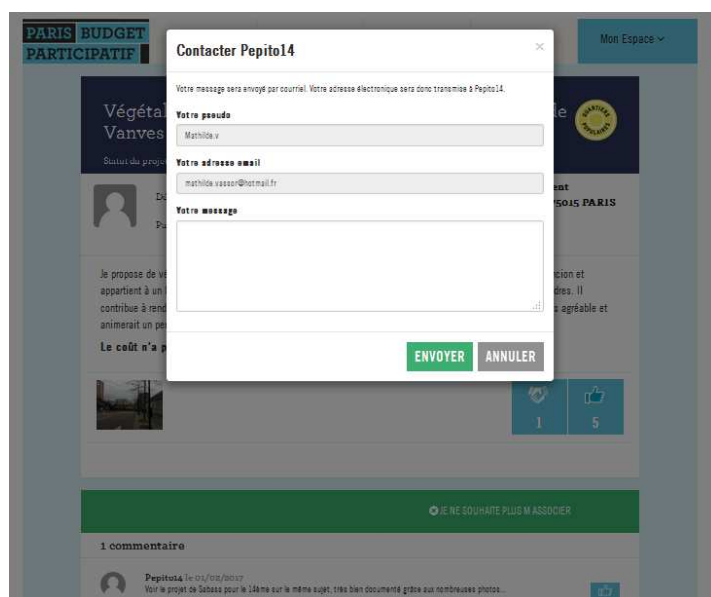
PARIS BUDGET PARTICIPATIF

Mon Espace

Contacter Pepito14

×

Votre message sera envoyé par courriel. Votre adresse électronique sera donc transmise à Pepito14.

Votre pseudo

Mathilde.v

Votre adresse email

mathilde.vassor@hotmail.fr

Votre message

ENVOYER ANNULER

Végétal Vanves

Statut du projet

ent 75015 PARIS

Je propose de ve appartient à un contribue à rend animerait un pe

cion et dres. Il s agréable et

Le coût n'a p

1 5

JE NE SOUHAITE PLUS M'ASSOCIER

1 commentaire

Pepito14 le 01/02/2017
Voir le projet de Sabssa pour le 14ème sur le même sujet, très bien documenté grâce aux nombreuses photos...